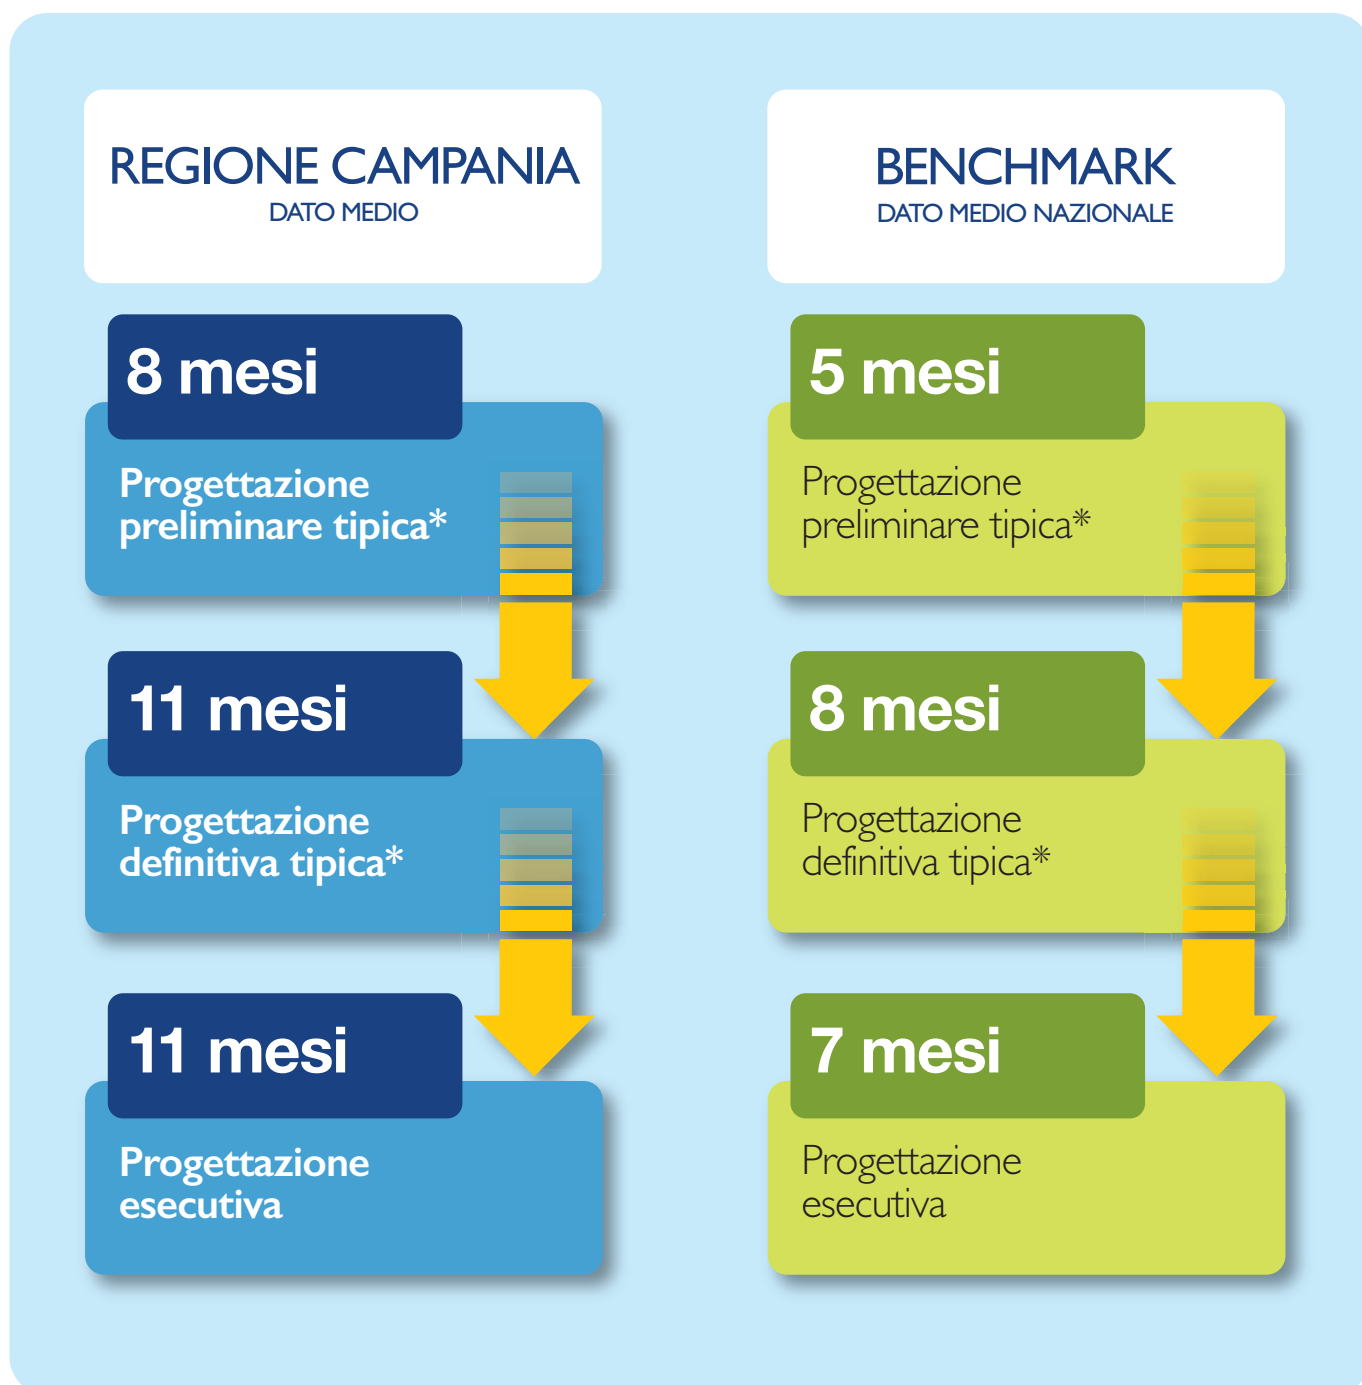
REGIONE CAMPANIA
DATO MEDIO

8 mesi
Progettazione preliminare tipica*

11 mesi
Progettazione definitiva tipica*

11 mesi
Progettazione esecutiva

BENCHMARK
DATO MEDIO NAZIONALE

5 mesi
Progettazione preliminare tipica*

8 mesi
Progettazione definitiva tipica*

7 mesi
Progettazione esecutiva